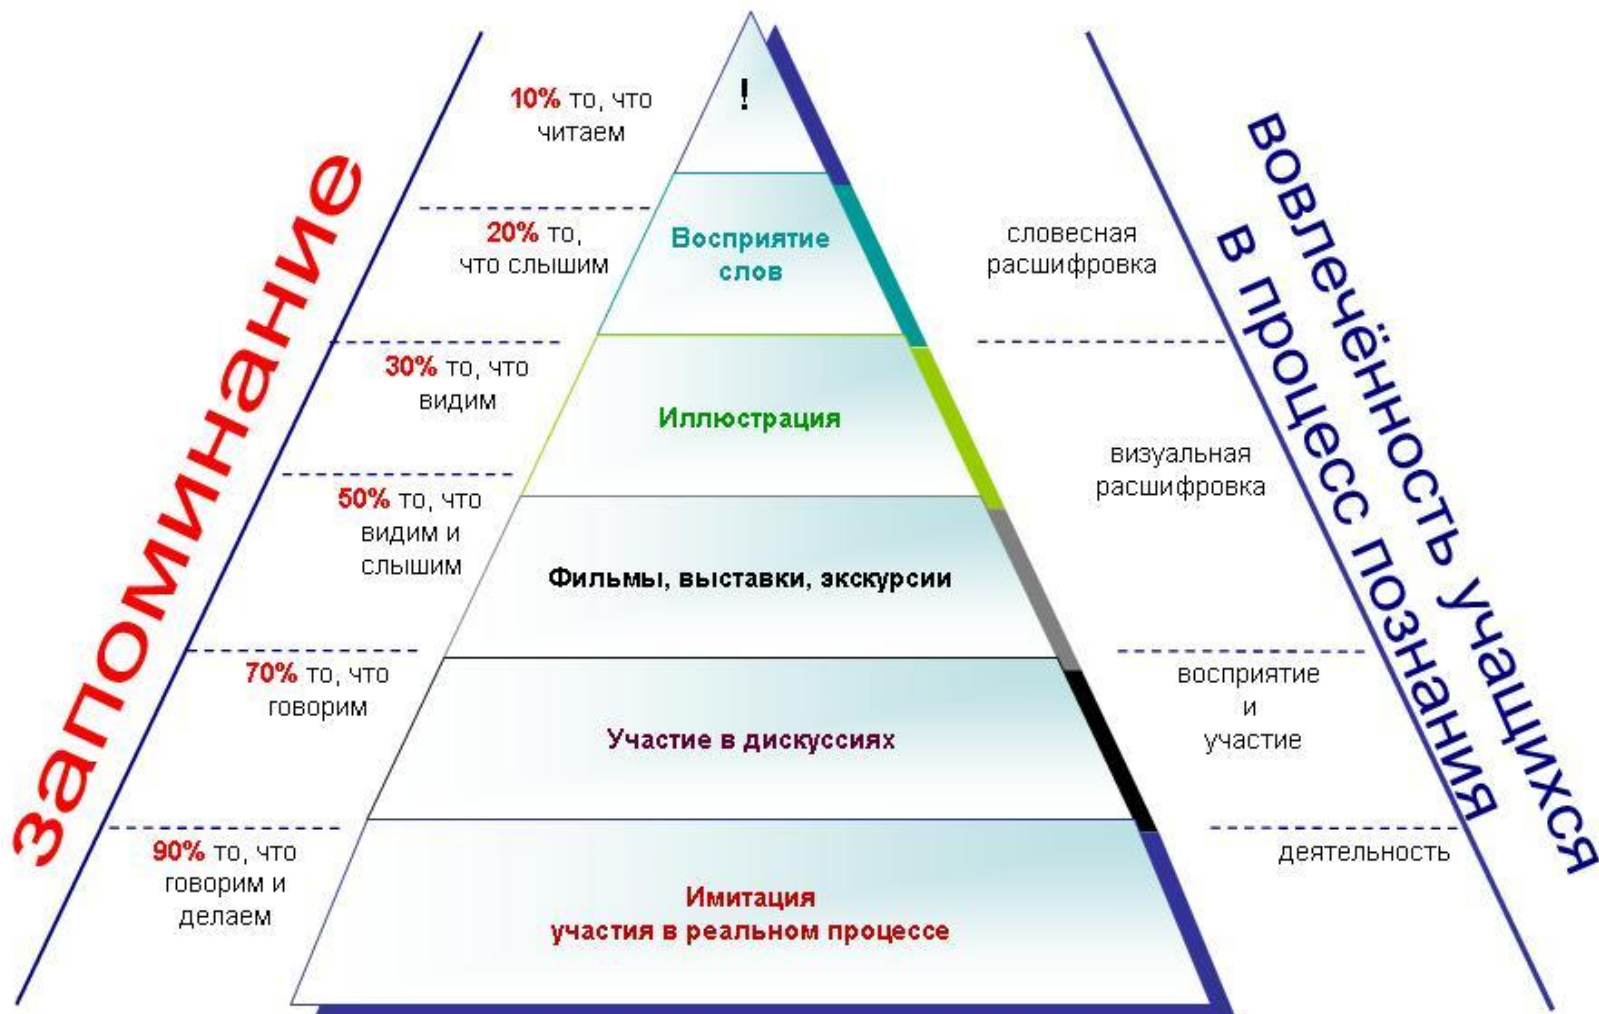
запоминание

10% то, что читаем

20% то, что слышим

30% то, что видим

50% то, что видим и слышим

70% то, что говорим

90% то, что говорим и делаем

!

Восприятие слов

Иллюстрация

Фильмы, выставки, экскурсии

Участие в дискуссиях

Имитация участия в реальном процессе

словесная расшифровка

визуальная расшифровка

восприятие и участие

деятельность

вовлечённость учащихся в процесс познания